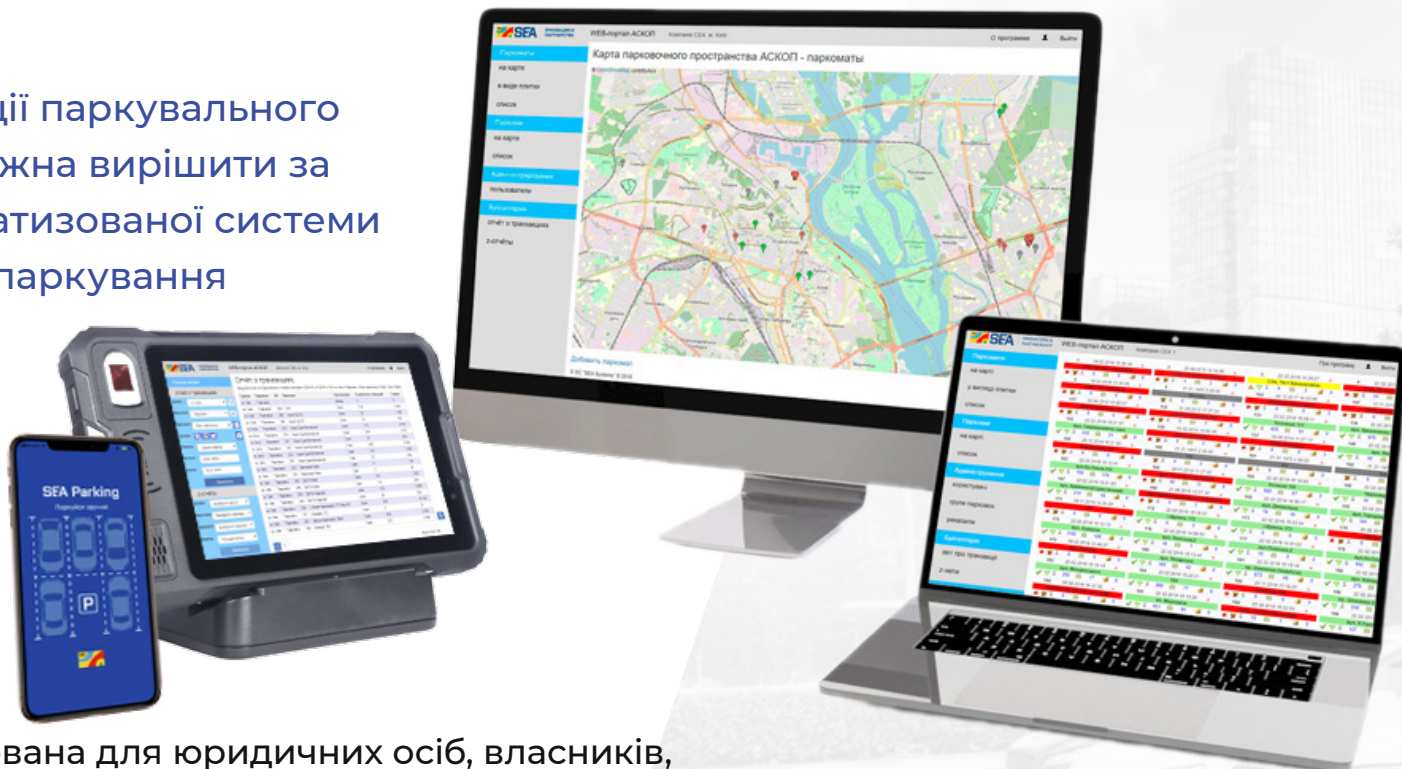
ції паркувального
жна вирішити за
атизованої системи
паркування

SEA
WEB-портал АСКОП
О программе
Выйти
Паркоматы
на карте
в виде плитки
список
Парковки
на карте
список
Администрирование
пользователи
Бухгалтерия
отчёт о транзакциях
Z-отчёты
Карта парковочного пространства АСКОП - паркоматы
Добавить паркомат
© ТОВ "SEA Systems" © 2018

SEA Parking

SEA
WEB-портал АСКОП
Про програму
Вийти
Паркомати
на карті
у вигляді плитки
список
Парковки
на карті
список
Адміністрування
користувачі
групи парковок
рейдери
Бухгалтерія
звіт про транзакції
Z-звіти

SEA
Отчёт о транзакциях

вана для юридичних осіб, власників,